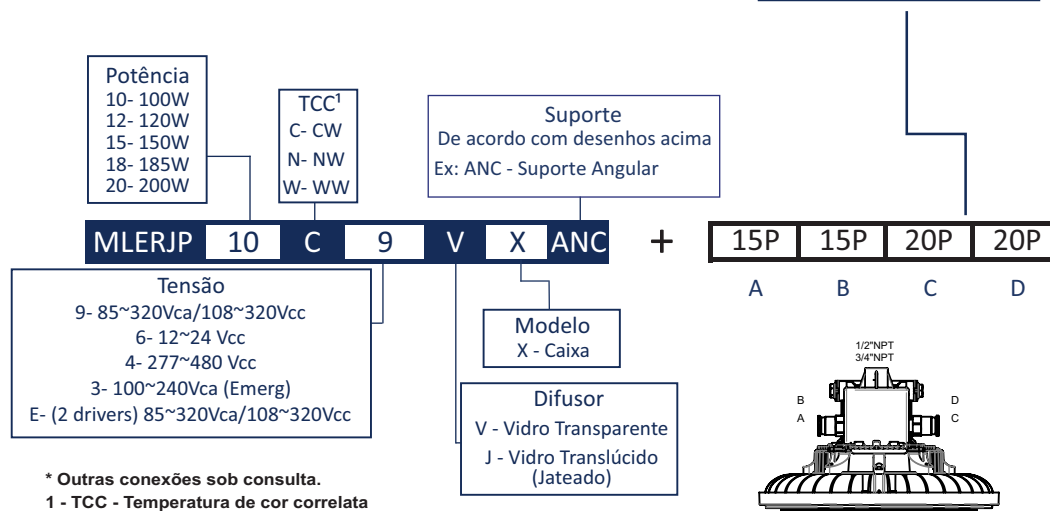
Potência
10- 100W
12- 120W
15- 150W
18- 185W
20- 200W

TCC¹
C- CW
N- NW
W- WW

Suporte
De acordo com desenhos acima
Ex: ANC - Suporte Angular

MLERJP 10 C 9 V X ANC + 15P 15P 20P 20P

A B C D

Tensão
9- 85~320Vca/108~320Vcc
6- 12~24 Vcc
4- 277~480 Vcc
3- 100~240Vca (Emerg)
E- (2 drivers) 85~320Vca/108~320Vcc

Modelo
X - Caixa

Difusor
V - Vidro Transparente
J - Vidro Translúcido (Jateado)

1/2"NPT
3/4"NPT
B
A
D
C

* Outras conexões sob consulta.
1 - TCC - Temperatura de cor correlata